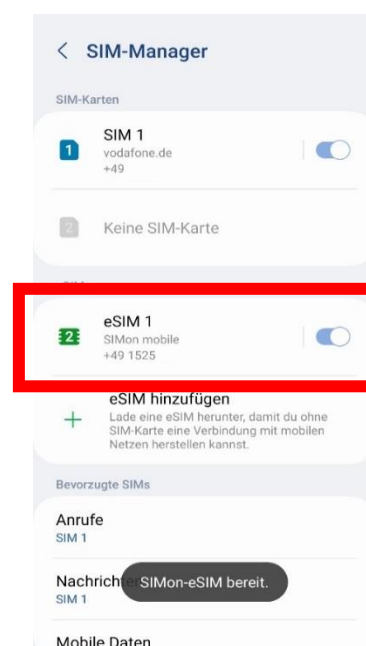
< SIM-Manager

SIM-Karten

1 SIM 1
vodafone.de
+49

2 Keine SIM-Karte

2 eSIM 1
SIMon mobile
+49 1525

+ eSIM hinzufügen
Lade eine eSIM herunter, damit du ohne SIM-Karte eine Verbindung mit mobilen Netzen herstellen kannst.

Bevorzugte SIMs

Anrufe
SIM 1

Nachricht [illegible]
SIM 1

SIMon-eSIM bereit.

Mobile Daten